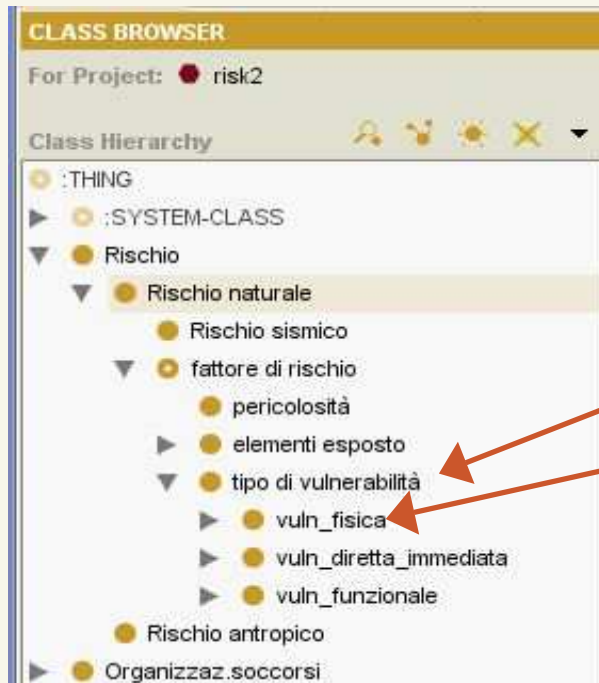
CLASS BROWSER

For Project: risk2

Class Hierarchy

:THING
:SYSTEM-CLASS
Rischio
Rischio naturale
Rischio sismico
fattore di rischio
pericolosità
elementi esposto
tipo di vulnerabilità
vuln_fisica
vuln_diretta_immediata
vuln_funzionale
Rischio antropico
Organizzaz.soccorsi